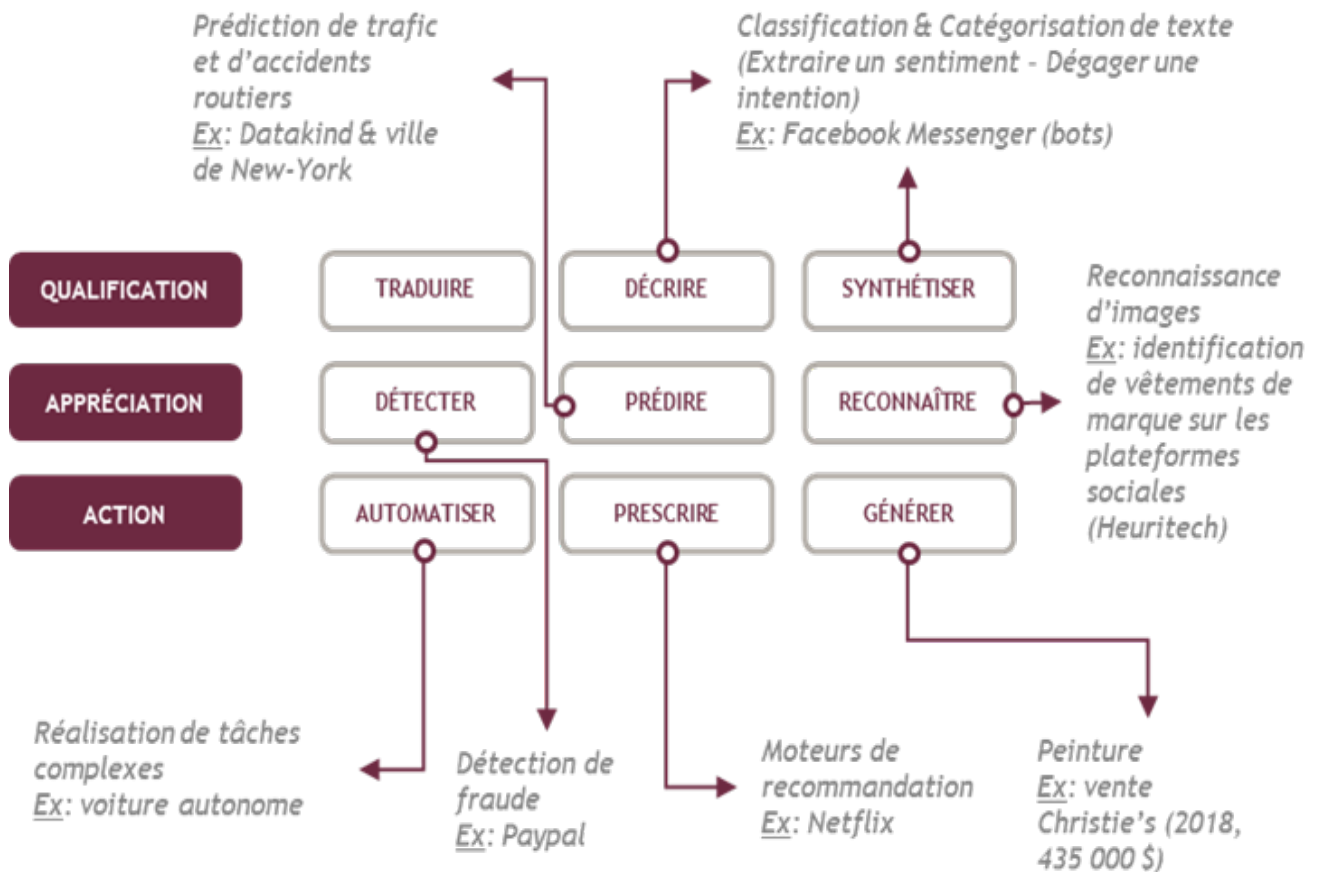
Prédiction de trafic et d'accidents routiers
Ex: Datakind & ville de New-York

Classification & Catégorisation de texte (Extraire un sentiment - Dégager une intention)
Ex: Facebook Messenger (bots)

QUALIFICATION
TRADUIRE
DÉCRIRE
SYNTHÉTISER

Reconnaissance d'images
Ex: identification de vêtements de marque sur les plateformes sociales (Heuritech)

APPRÉCIATION
DÉTECTER
PRÉDIRE
RECONNAÎTRE

ACTION
AUTOMATISER
PRESCRIRE
GÉNÉRER

Réalisation de tâches complexes
Ex: voiture autonome

Détection de fraude
Ex: Paypal

Moteurs de recommandation
Ex: Netflix

Peinture
Ex: vente Christie's (2018, 435 000 $)